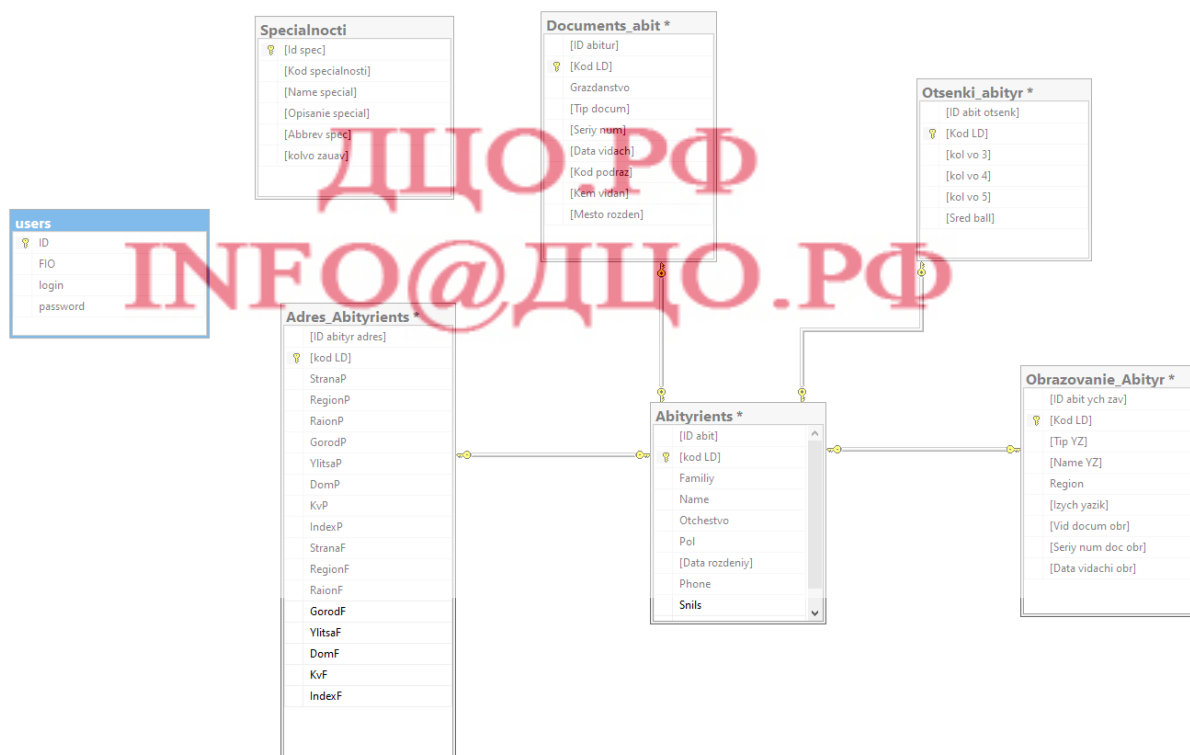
Specialnocti
[Id spec]
[Kod specialnosti]
[Name special]
[Opisanie special]
[Abbrev spec]
[kolvo zauav]

Documents_abit *
[ID abitur]
[Kod LD]
Grazdanstvo
[Tip docum]
[Seriy num]
[Data vidach]
[Kod podraz]
[Kem vidan]
[Mesto rozden]

Otsenki_abityr *
[ID abit otsenk]
[Kod LD]
[kol vo 3]
[kol vo 4]
[kol vo 5]
[Sred ball]

ДЦО.РФ
INFO@ДЦО.РФ

users
ID
FIO
login
password

Adres_Abityrients *
[ID abityr adres]
[kod LD]
StranaP
RegionP
RaionP
GorodP
YlitsaP
DomP
KvP
IndexP
StranaF
RegionF
RaionF
GorodF
YlitsaF
DomF
KvF
IndexF

Abityrients *
[ID abit]
[kod LD]
Familiy
Name
Otchestvo
Pol
[Data rozdeniy]
Phone
Snils

Obrazovanie_Abityr *
[ID abit ych zav]
[Kod LD]
[Tip YZ]
[Name YZ]
Region
[Izych yazik]
[Vid docum obr]
[Seriy num doc obr]
[Data vidachi obr]